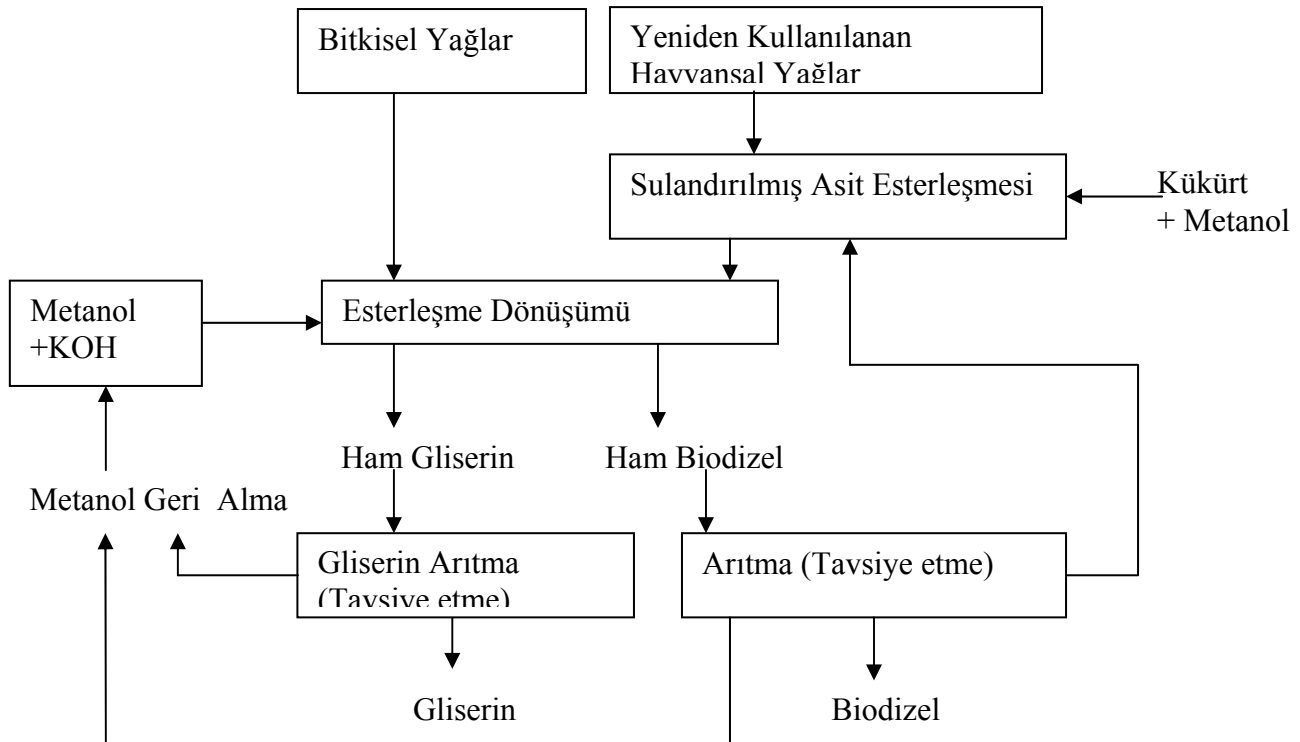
Bitkisel Yağlar

Yeniden Kullanılanan Hayvansal Yağlar

Sulandırılmış Asit Esterleşmesi

Kükürt + Metanol

Metanol +KOH

Esterleşme Dönüşümü

Ham Gliserin

Ham Biodizel

Metanol Geri Alma

Gliserin Arıtma (Tavsiye etme)

Arıtma (Tavsiye etme)

Gliserin

Biodizel